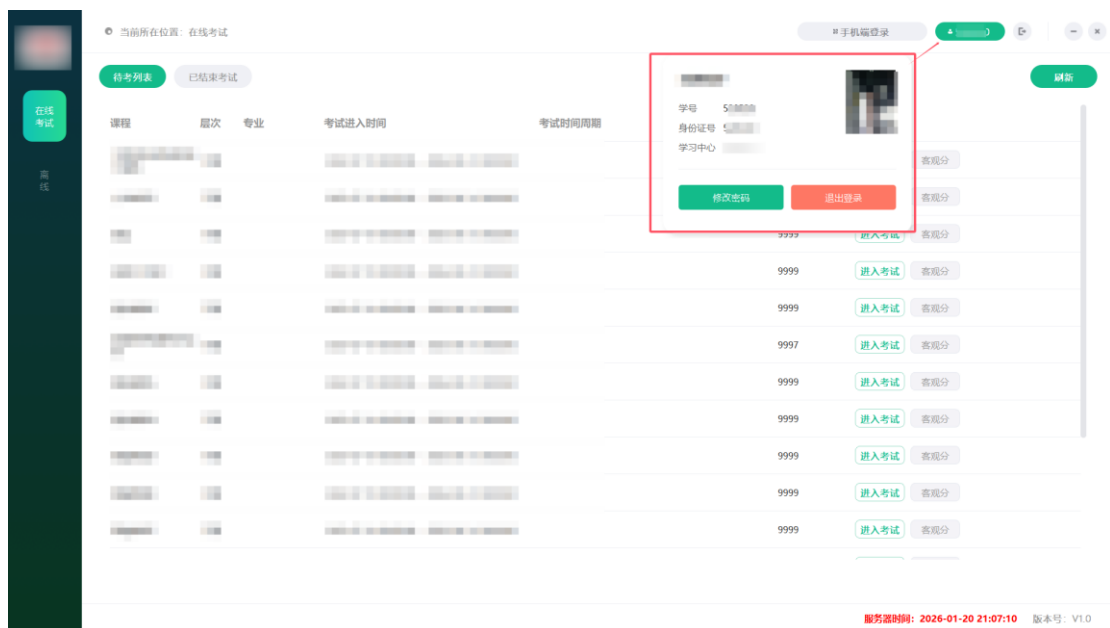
在线考试

离线

当前所在位置：在线考试

手机端登录

待考列表　已结束考试

刷新

| 课程 | 层次 | 专业 | 考试进入时间 | 考试时间周期 | | |
|---|---|---|---|---|---|---|
| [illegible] | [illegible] | | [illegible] | | | 客观分 |
| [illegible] | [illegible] | | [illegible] | | | 客观分 |
| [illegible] | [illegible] | | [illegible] | | 9999 | 进入考试 客观分 |
| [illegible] | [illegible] | | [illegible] | | 9999 | 进入考试 客观分 |
| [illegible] | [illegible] | | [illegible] | | 9999 | 进入考试 客观分 |
| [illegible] | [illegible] | | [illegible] | | 9997 | 进入考试 客观分 |
| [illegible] | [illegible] | | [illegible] | | 9999 | 进入考试 客观分 |
| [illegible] | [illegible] | | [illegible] | | 9999 | 进入考试 客观分 |
| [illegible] | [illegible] | | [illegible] | | 9999 | 进入考试 客观分 |
| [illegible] | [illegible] | | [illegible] | | 9999 | 进入考试 客观分 |
| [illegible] | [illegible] | | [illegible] | | 9999 | 进入考试 客观分 |

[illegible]
学号 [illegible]
身份证号 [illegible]
学习中心 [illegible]

修改密码　退出登录

服务器时间：2026-01-20 21:07:10　版本号：V1.0